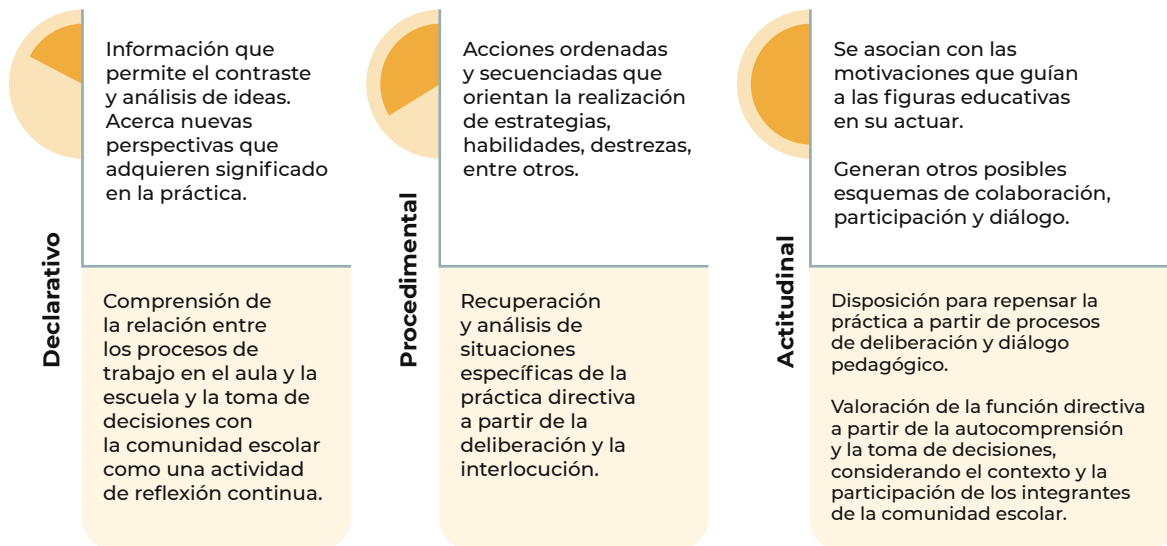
Declarativo

Información que permite el contraste y análisis de ideas. Acerca nuevas perspectivas que adquieren significado en la práctica.

Comprensión de la relación entre los procesos de trabajo en el aula y la escuela y la toma de decisiones con la comunidad escolar como una actividad de reflexión continua.

Procedimental

Acciones ordenadas y secuenciadas que orientan la realización de estrategias, habilidades, destrezas, entre otros.

Recuperación y análisis de situaciones específicas de la práctica directiva a partir de la deliberación y la interlocución.

Actitudinal

Se asocian con las motivaciones que guían a las figuras educativas en su actuar.

Generan otros posibles esquemas de colaboración, participación y diálogo.

Disposición para repensar la práctica a partir de procesos de deliberación y diálogo pedagógico.

Valoración de la función directiva a partir de la autocomprensión y la toma de decisiones, considerando el contexto y la participación de los integrantes de la comunidad escolar.